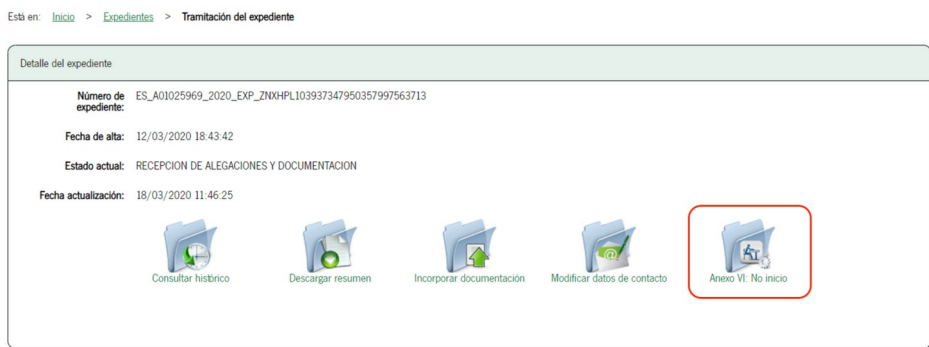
Está en: Inicio > Expedientes > Tramitación del expediente

Detalle del expediente

Número de expediente: ES_A01025969_2020_EXP_ZNXHPL10393734795035799756371З

Fecha de alta: 12/03/2020 18:43:42

Estado actual: RECEPCION DE ALEGACIONES Y DOCUMENTACION

Fecha actualización: 18/03/2020 11:46:25

Consultar histórico

Descargar resumen

Incorporar documentación

Modificar datos de contacto

Anexo VI: No inicio